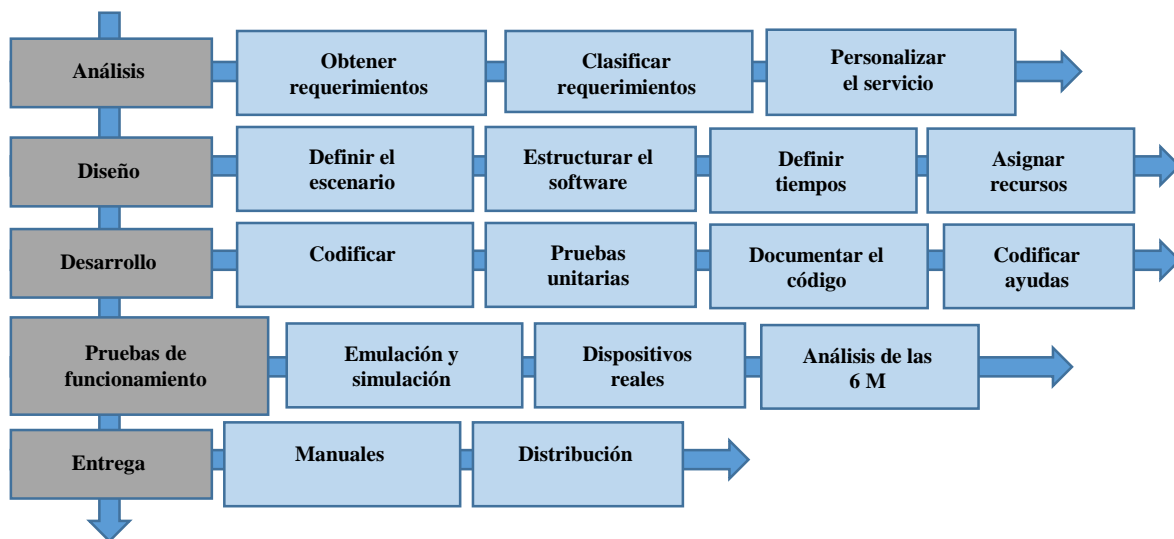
Análisis

Obtener requerimientos

Clasificar requerimientos

Personalizar el servicio

Diseño

Definir el escenario

Estructurar el software

Definir tiempos

Asignar recursos

Desarrollo

Codificar

Pruebas unitarias

Documentar el código

Codificar ayudas

Pruebas de funcionamiento

Emulación y simulación

Dispositivos reales

Análisis de las 6 M

Entrega

Manuales

Distribución